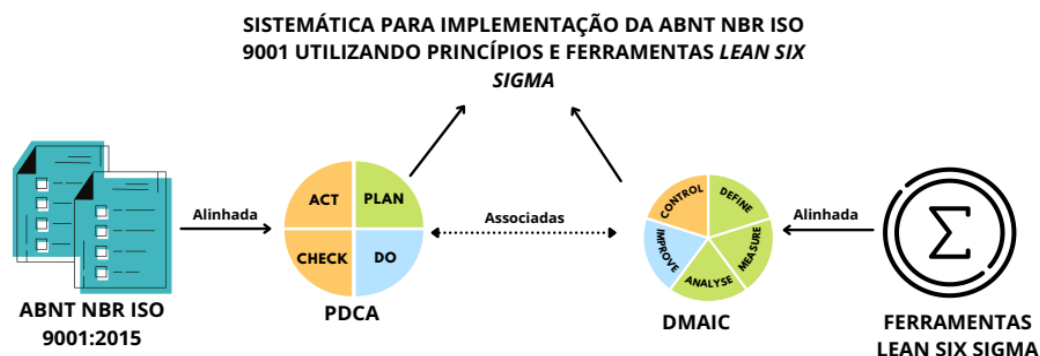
SISTEMÁTICA PARA IMPLEMENTAÇÃO DA ABNT NBR ISO 9001 UTILIZANDO PRINCÍPIOS E FERRAMENTAS *LEAN SIX SIGMA*

Alinhada

ABNT NBR ISO 9001:2015

ACT
PLAN
CHECK
DO

PDCA

Associadas

CONTROL
DEFINE
MEASURE
ANALYSE
IMPROVE

DMAIC

Alinhada

$\Sigma$

FERRAMENTAS LEAN SIX SIGMA